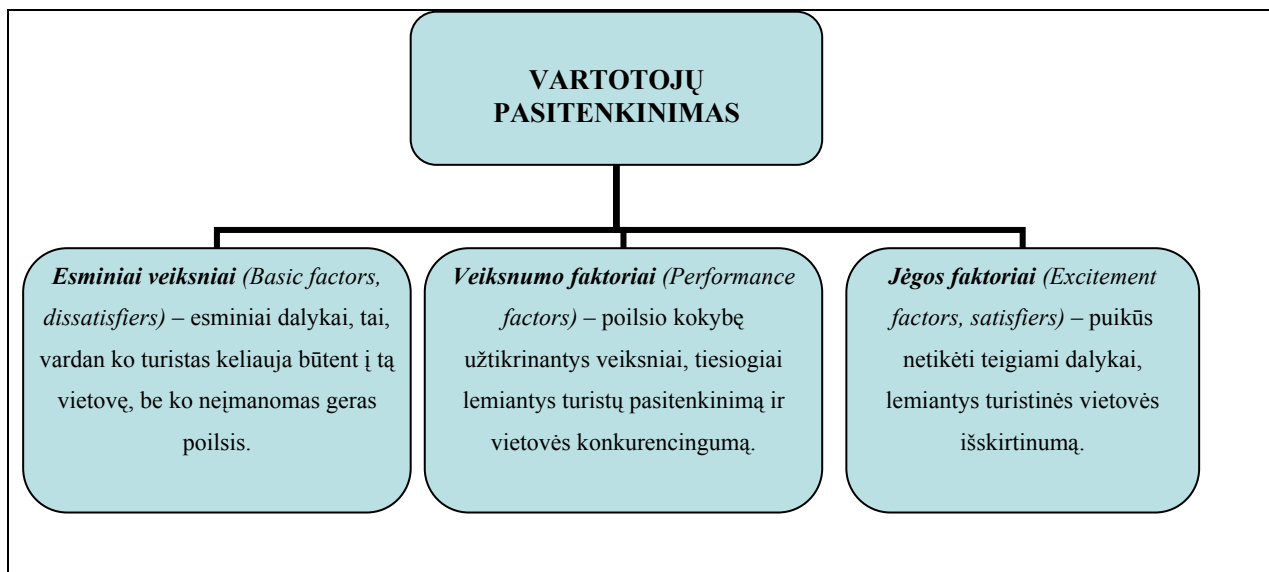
VARTOTOJŲ PASITENKINIMAS

Esminiai veiksniai (Basic factors, dissatisfiers) – esminiai dalykai, tai, vardan ko turistas keliauja būtent į tą vietovę, be ko neįmanomas geras poilsis.

Veiksnumo faktoriai (Performance factors) – poilsio kokybę užtikrinantys veiksniai, tiesiogiai lemiantys turistų pasitenkinimą ir vietovės konkurencingumą.

Jėgos faktoriai (Excitement factors, satisfiers) – puikūs netikėti teigiami dalykai, lemiantys turistinės vietovės išskirtinumą.